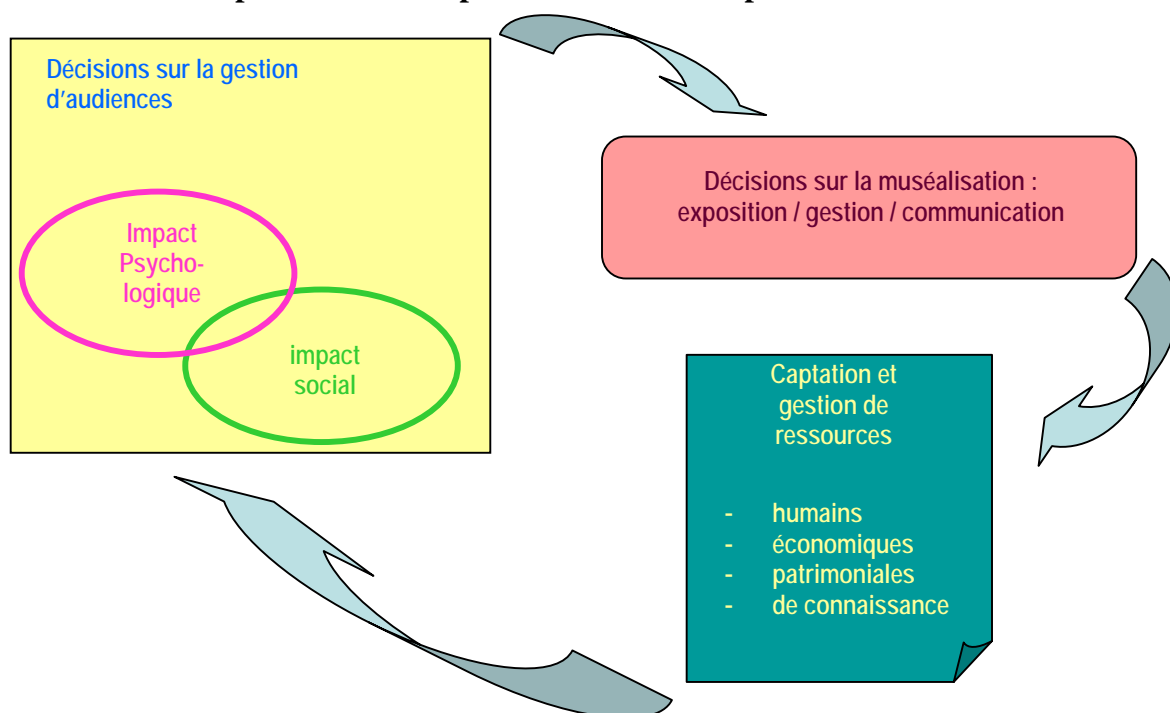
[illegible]

Décisions sur la gestion d'audiences

Impact Psychologique

impact social

Décisions sur la muséalisation : exposition / gestion / communication

Captation et gestion de ressources

- humains
- économiques
- patrimoniales
- de connaissance